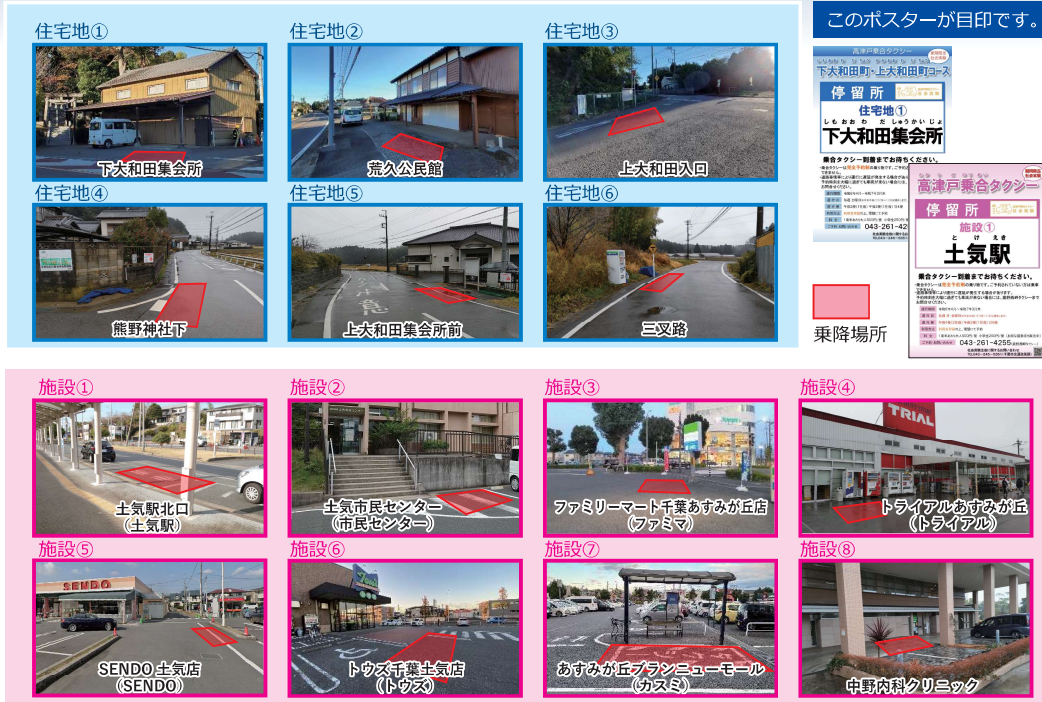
住宅地①
下大和田集会所

住宅地②
荒久公民館

住宅地③
上大和田入口

住宅地④
熊野神社下

住宅地⑤
上大和田集会所前

住宅地⑥
三叉路

このポスターが目印です。

高津戸乗合タクシー
下大和田町・上大和田町コース
停留所
住宅地①
しもおおわだしゅうかいじょ
下大和田集会所
乗合タクシー到着までお待ちください。
043-261-42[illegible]

高津戸乗合タクシー
停留所
施設①
とけえき
土気駅
乗合タクシー到着までお待ちください。
043-261-4255

乗降場所

施設①
土気駅北口
（土気駅）

施設②
土気市民センター
（市民センター）

施設③
ファミリーマート千葉あすみが丘店
（ファミマ）

施設④
TRIAL
トライアルあすみが丘
（トライアル）

施設⑤
SENDO
SENDO 土気店
（SENDO）

施設⑥
トウズ千葉土気店
（トウズ）

施設⑦
あすみが丘ブランニューモール
（カスミ）

施設⑧
中野内科クリニック